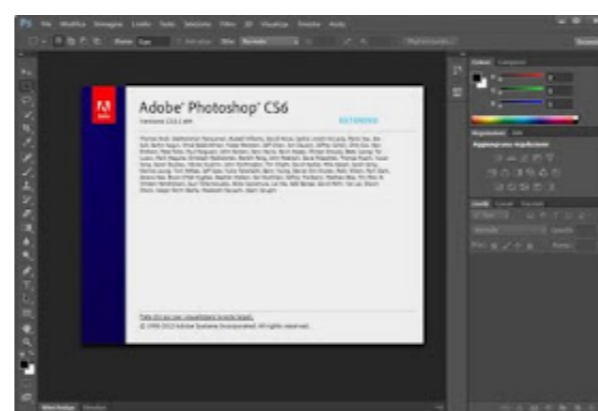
Ps File Modifica Immagine Livello Testo Selezione Filtro 3D Visualizza Finestra Aiuto

Adobe® Photoshop® CS6

EXTENDED

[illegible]

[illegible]

© 1990-2012 Adobe Systems Incorporated. All rights reserved.

Regolazioni

Aggiungi una regolazione

Livelli